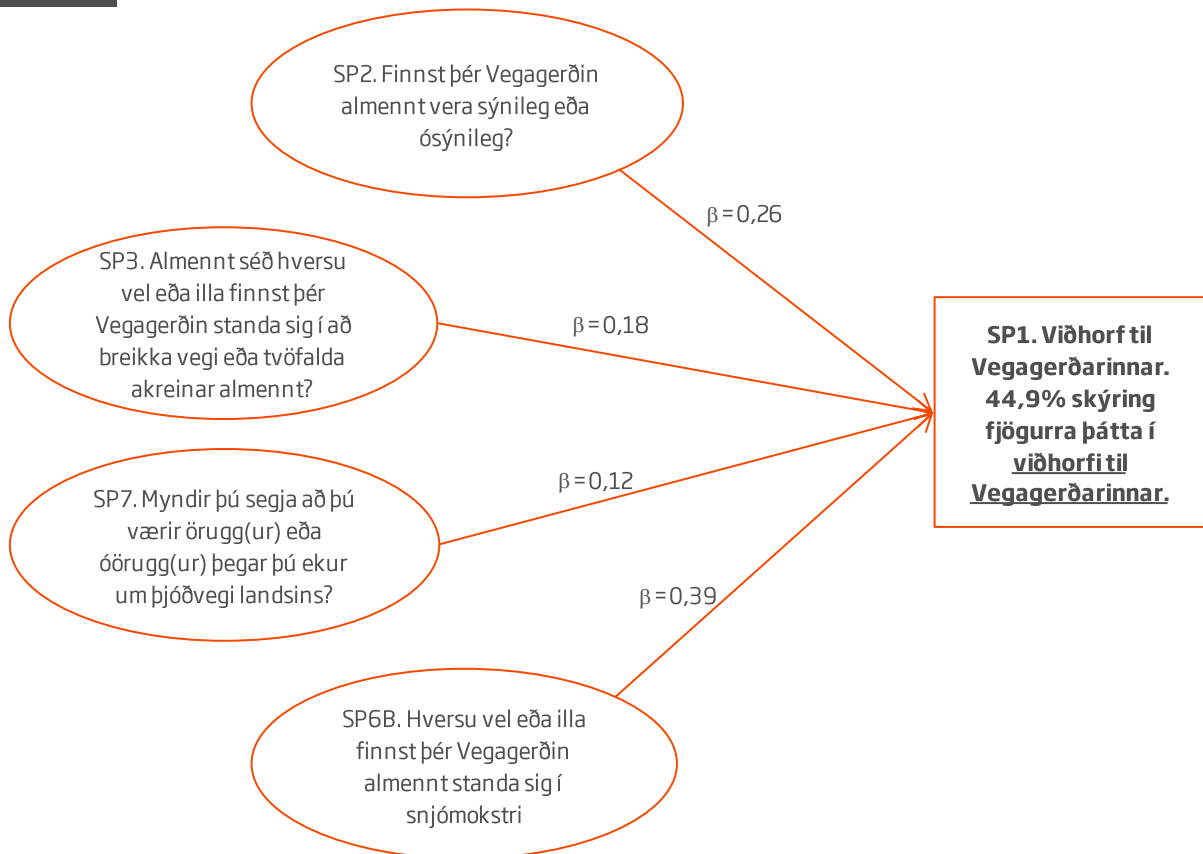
SP2. Finnst þér Vegagerðin almennt vera sýnileg eða ósýnileg?

$\beta = 0,26$

SP3. Almennt séð hversu vel eða illa finnst þér Vegagerðin standa sig í að breikka vegi eða tvöfalda akreinar almennt?

$\beta = 0,18$

SP1. Viðhorf til Vegagerðarinnar. 44,9% skýring fjögurra þátta í viðhorfi til Vegagerðarinnar.

$\beta = 0,12$

SP7. Myndir þú segja að þú værir örugg(ur) eða óörugg(ur) þegar þú ekur um þjóðvegi landsins?

$\beta = 0,39$

SP6B. Hversu vel eða illa finnst þér Vegagerðin almennt standa sig í snjómokstri